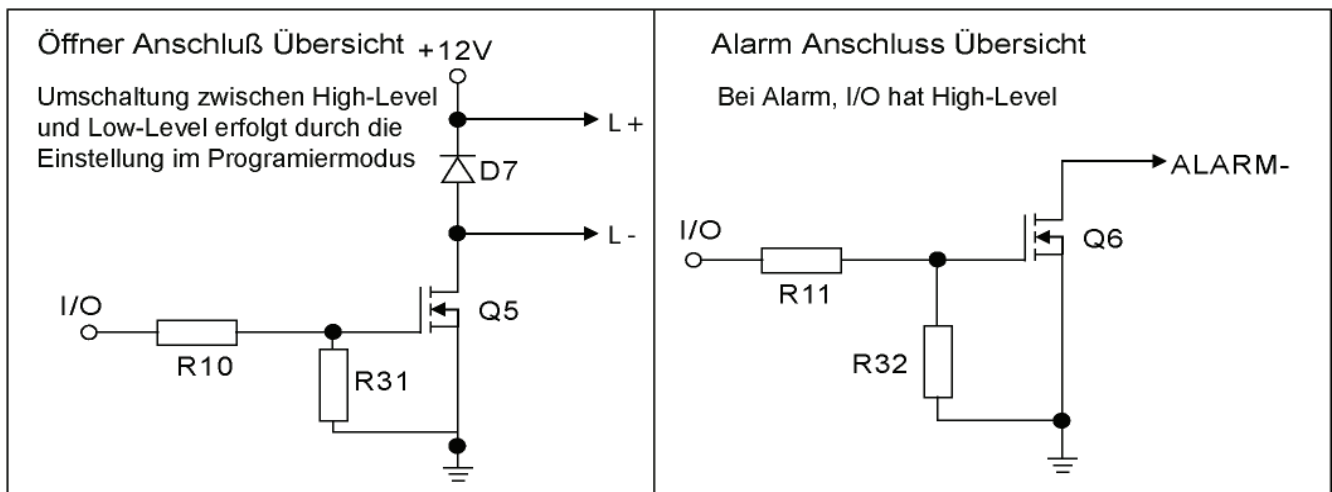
Öffner Anschluß Übersicht +12V

Umschaltung zwischen High-Level und Low-Level erfolgt durch die Einstellung im Programiermodus

L +

D7

L -

I/O

Q5

R10

R31

Alarm Anschluss Übersicht

Bei Alarm, I/O hat High-Level

ALARM-

I/O

Q6

R11

R32